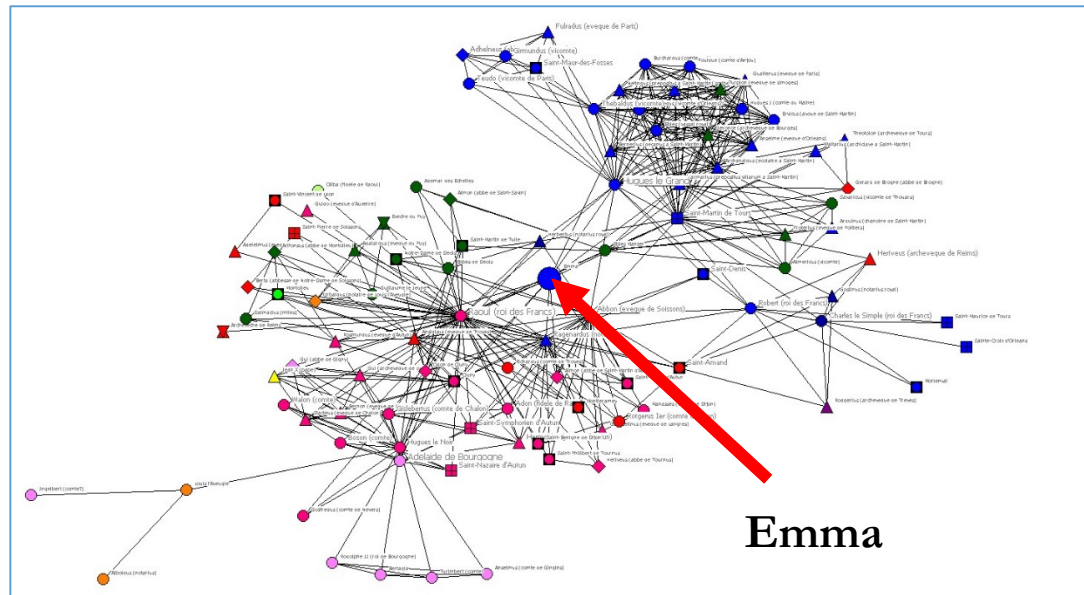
Fulradus (eveque de Paris)
Adelneus
Gimundus (vicomte)
Saint-Maur-des-Fosses
Teudo (vicomte de Paris)
Burchardus (comte)
Theobaldus (vicomte)
Hugues le Grand
Saint-Martin de Tours
Herveus (archeveque de Reims)
Saint-Denis
Robert (roi des Francs)
Charles le Simple (roi des Francs)
Saint-Maurice de Tours
Sainte-Croix d'Orleans
Raoul (roi des Francs)
Abbon (eveque de Soissons)
Emma
Saint-Amand
Adon
Saint-Symphorien d'Autun
Hugues le Noir
Adelaide de Bourgogne
Saint-Nazaire d'Autun
Boson (comte)
Walon (comte)
Gislebertus (comte de Chalon)
Ingelbert (comte)
Emma